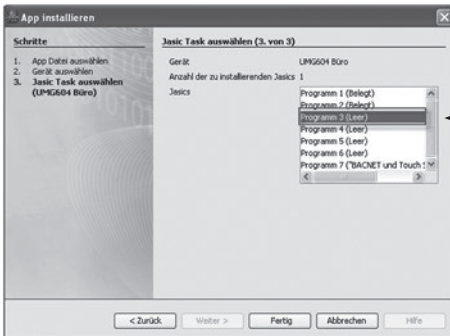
App installieren

Schritte
1. App Datei auswählen
2. Gerät auswählen
3. Jasic Task auswählen (UMG604 Büro)

Jasic Task auswählen (3. von 3)

Gerät UMG604 Büro
Anzahl der zu installierenden Jasics 1
Jasics
Programm 1 (Belegt)
Programm 2 (Belegt)
Programm 3 (Leer)
Programm 4 (Leer)
Programm 5 (Leer)
Programm 6 (Leer)
Programm 7 ("BACNET und Touch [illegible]

< Zurück Weiter > Fertig Abbrechen Hilfe